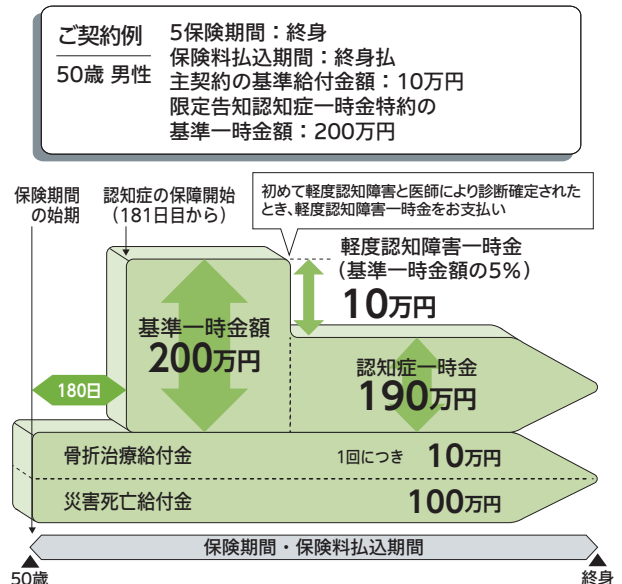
ご契約例
50歳 男性

5保険期間：終身
保険料払込期間：終身払
主契約の基準給付金額：10万円
限定告知認知症一時金特約の
基準一時金額：200万円

保険期間の始期

認知症の保障開始（181日目から）

初めて軽度認知障害と医師により診断確定されたとき、軽度認知障害一時金をお支払い

軽度認知障害一時金（基準一時金額の5%）
10万円

基準一時金額
200万円

180日

認知症一時金
190万円

骨折治療給付金
1回につき 10万円

災害死亡給付金
100万円

保険期間・保険料払込期間

50歳

終身